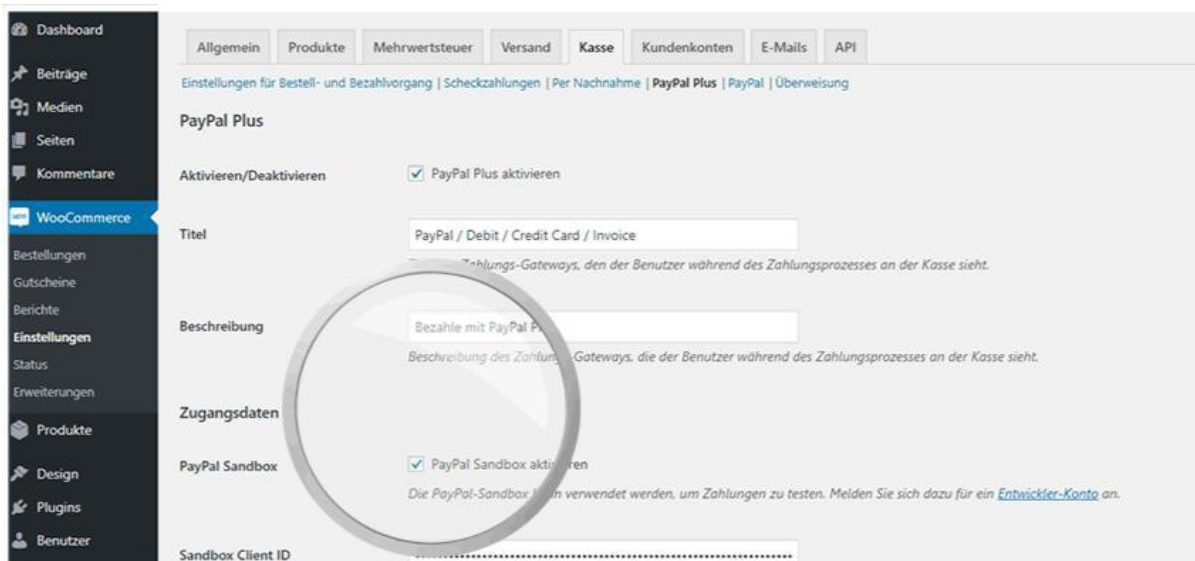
Dashboard
Beiträge
Medien
Seiten
Kommentare
WooCommerce
Bestellungen
Gutscheine
Berichte
Einstellungen
Status
Erweiterungen
Produkte
Design
Plugins
Benutzer

Allgemein | Produkte | Mehrwertsteuer | Versand | Kasse | Kundenkonten | E-Mails | API

Einstellungen für Bestell- und Bezahlvorgang | Scheckzahlungen | Per Nachnahme | PayPal Plus | PayPal | Überweisung

PayPal Plus

Aktivieren/Deaktivieren
PayPal Plus aktivieren

Titel
PayPal / Debit / Credit Card / Invoice
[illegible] Zahlungs-Gateways, den der Benutzer während des Zahlungsprozesses an der Kasse sieht.

Beschreibung
Bezahle mit PayPal P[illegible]
Beschreibung des Zahlun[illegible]-Gateways, die der Benutzer während des Zahlungsprozesses an der Kasse sieht.

Zugangsdaten

PayPal Sandbox
PayPal Sandbox akti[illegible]ren
Die PayPal-Sandbox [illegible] verwendet werden, um Zahlungen zu testen. Melden Sie sich dazu für ein Entwickler-Konto an.

Sandbox Client ID